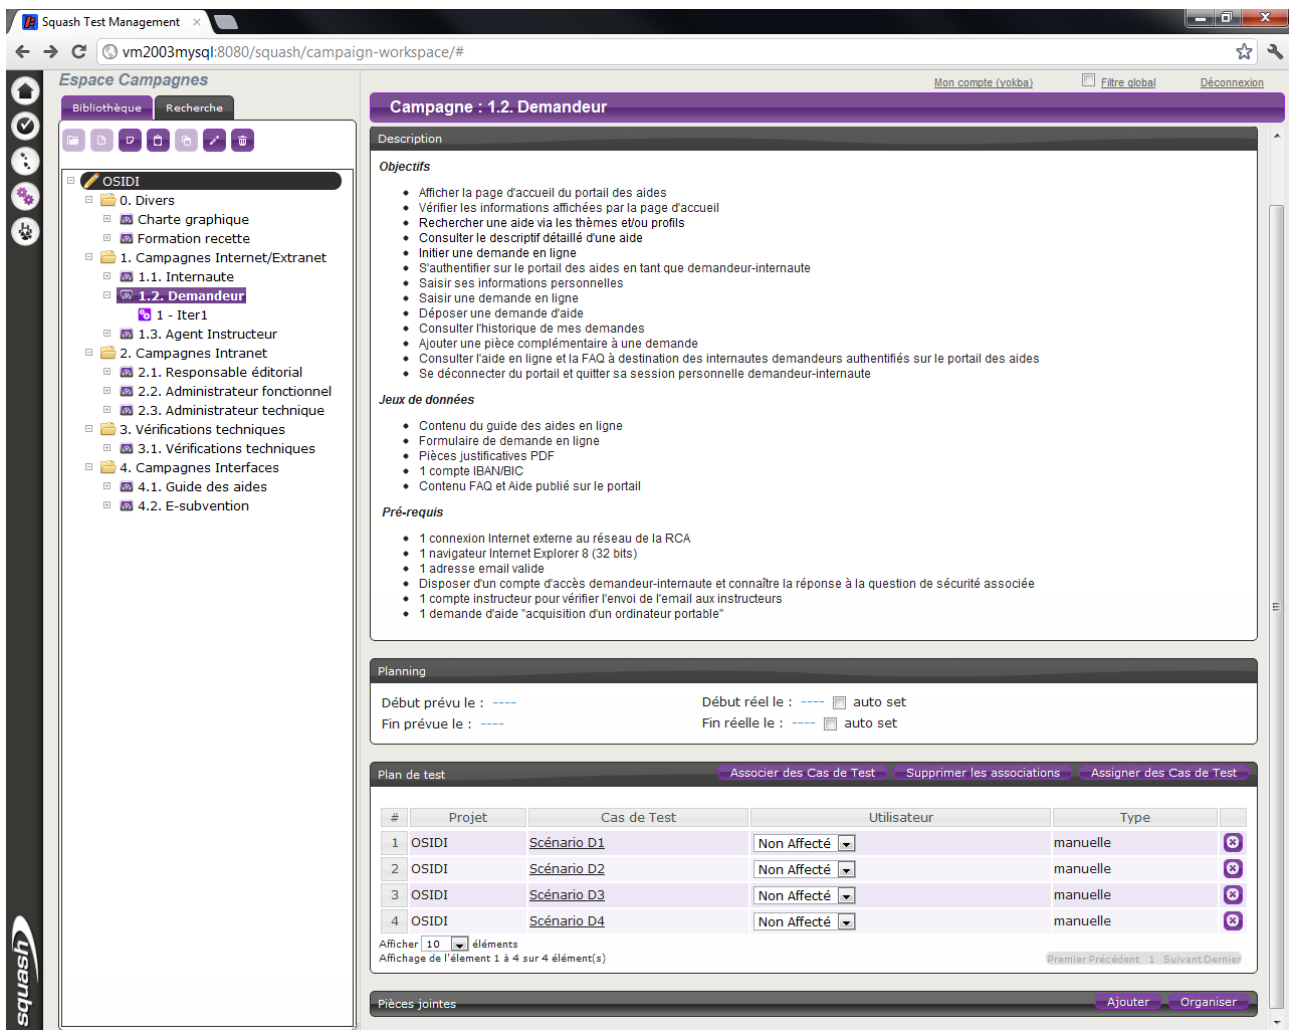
Squash Test Management ×

vm2003mysql:8080/squash/campaign-workspace/#

Espace Campagnes

Bibliothèque Recherche

Mon compte (yokba) Filtre global Déconnexion

OSIDI
0. Divers
Charte graphique
Formation recette
1. Campagnes Internet/Extranet
1.1. Internaute
1.2. Demandeur
1 - Iter1
1.3. Agent Instructeur
2. Campagnes Intranet
2.1. Responsable éditorial
2.2. Administrateur fonctionnel
2.3. Administrateur technique
3. Vérifications techniques
3.1. Vérifications techniques
4. Campagnes Interfaces
4.1. Guide des aides
4.2. E-subvention

Campagne : 1.2. Demandeur

Description

Objectifs

- Afficher la page d'accueil du portail des aides
- Vérifier les informations affichées par la page d'accueil
- Rechercher une aide via les thèmes et/ou profils
- Consulter le descriptif détaillé d'une aide
- Initier une demande en ligne
- S'authentifier sur le portail des aides en tant que demandeur-internaute
- Saisir ses informations personnelles
- Saisir une demande en ligne
- Déposer une demande d'aide
- Consulter l'historique de mes demandes
- Ajouter une pièce complémentaire à une demande
- Consulter l'aide en ligne et la FAQ à destination des internautes demandeurs authentifiés sur le portail des aides
- Se déconnecter du portail et quitter sa session personnelle demandeur-internaute

Jeux de données

- Contenu du guide des aides en ligne
- Formulaire de demande en ligne
- Pièces justificatives PDF
- 1 compte IBAN/BIC
- Contenu FAQ et Aide publié sur le portail

Pré-requis

- 1 connexion Internet externe au réseau de la RCA
- 1 navigateur Internet Explorer 8 (32 bits)
- 1 adresse email valide
- Disposer d'un compte d'accès demandeur-internaute et connaître la réponse à la question de sécurité associée
- 1 compte instructeur pour vérifier l'envoi de l'email aux instructeurs
- 1 demande d'aide "acquisition d'un ordinateur portable"

Planning

Début prévu le : ---- Début réel le : ---- auto set
Fin prévue le : ---- Fin réelle le : ---- auto set

Plan de test Associer des Cas de Test Supprimer les associations Assigner des Cas de Test

| # | Projet | Cas de Test | Utilisateur | Type | |
|---|---|---|---|---|---|
| 1 | OSIDI | Scénario D1 | Non Affecté | manuelle | |
| 2 | OSIDI | Scénario D2 | Non Affecté | manuelle | |
| 3 | OSIDI | Scénario D3 | Non Affecté | manuelle | |
| 4 | OSIDI | Scénario D4 | Non Affecté | manuelle | |

Afficher 10 éléments
Affichage de l'élément 1 à 4 sur 4 élément(s)

Premier Précédent 1 Suivant Dernier

Pièces jointes Ajouter Organiser

squash